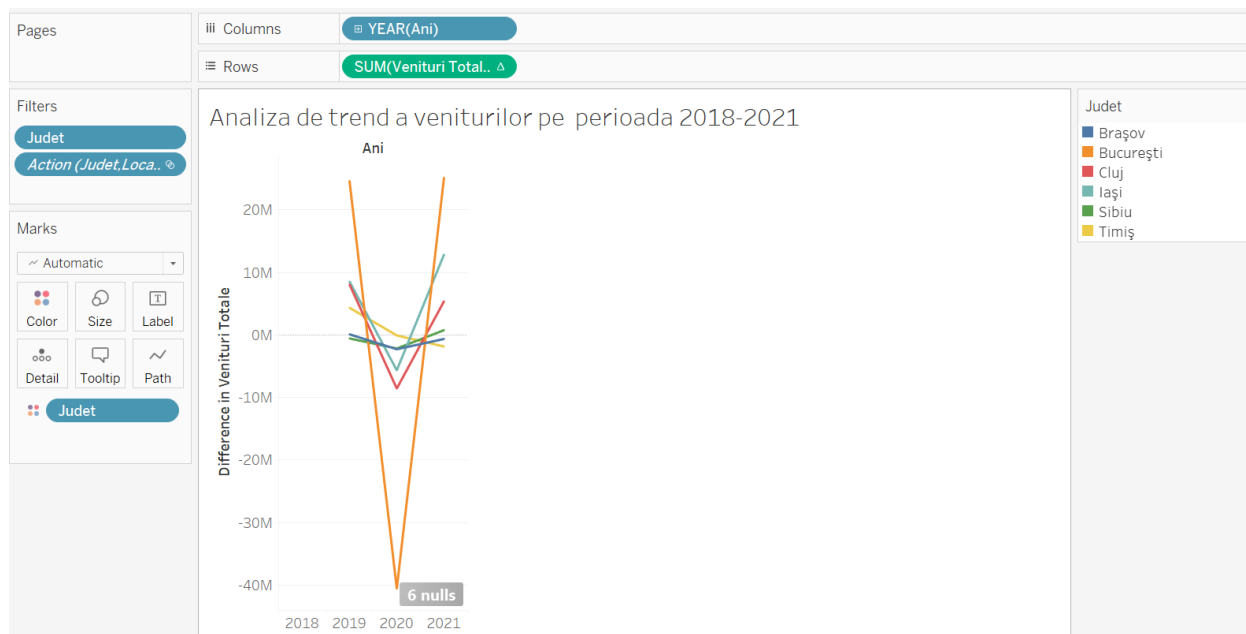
Pages

iii Columns
YEAR(Ani)

Rows
SUM(Venituri Total.. Δ

Filters
Judet
Action (Judet,Loca..

Marks
Automatic
Color
Size
Label
Detail
Tooltip
Path
Judet

Analiza de trend a veniturilor pe perioada 2018-2021

Ani

20M
10M
0M
-10M
-20M
-30M
-40M

Difference in Venituri Totale

6 nulls

2018 2019 2020 2021

Judet
Braşov
Bucureşti
Cluj
Iaşi
Sibiu
Timiş